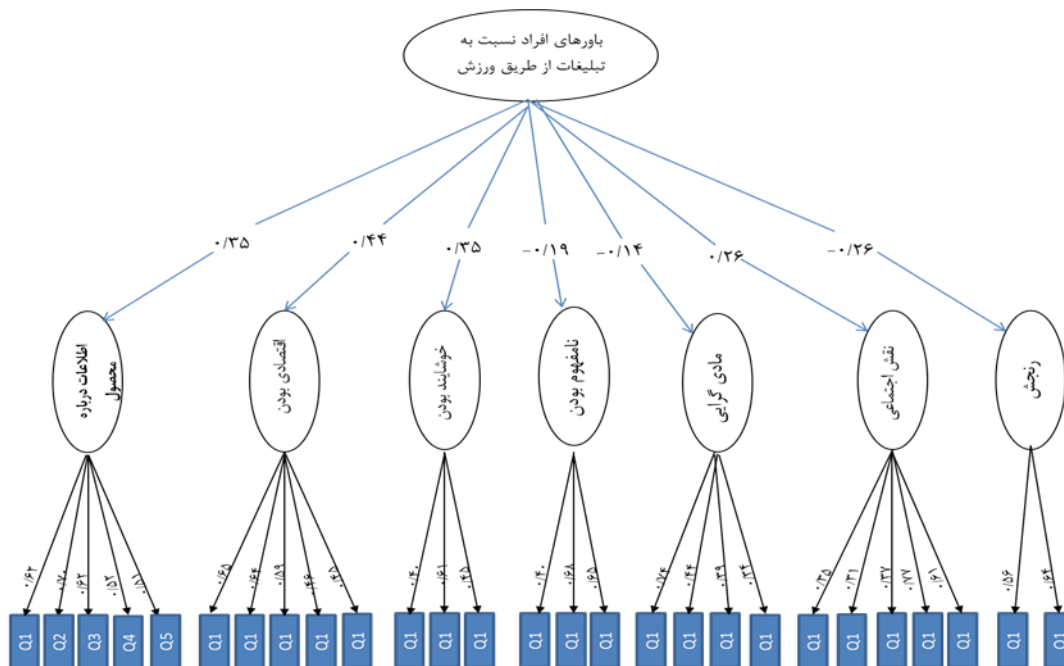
باورهای افراد نسبت به تبلیغات از طریق ورزش

۰/۳۵
۰/۴۴
۰/۳۵
-۰/۱۹
-۰/۱۴
۰/۲۶
-۰/۲۶

اطلاعات درباره محصول
اقتصادی بودن
خوشایند بودن
نامفهوم بودن
مادی گرایی
نقش اجتماعی
رنجش

۰/۶۲ ۰/۷۰ ۰/۶۳ ۰/۵۲ ۰/۱۷
۰/۶۵ ۰/۶۴ ۰/۱۹ ۰/۶۶ ۰/۴۵
۰/۴۰ ۰/۶۱ ۰/۴۵
۰/۴۰ ۰/۶۸ ۰/۶۵
۰/۷۴ ۰/۴۴ ۰/۳۹ ۰/۳۴
۰/۳۵ ۰/۳۱ ۰/۳۷ ۰/۷۷ ۰/۶۱
۰/۵۶ ۰/۶۴

Q1 Q2 Q3 Q4 Q5
Q1 Q1 Q1 Q1 Q1
Q1 Q1 Q1
Q1 Q1 Q1
Q1 Q1 Q1 Q1
Q1 Q1 Q1 Q1 Q1
Q1 Q1